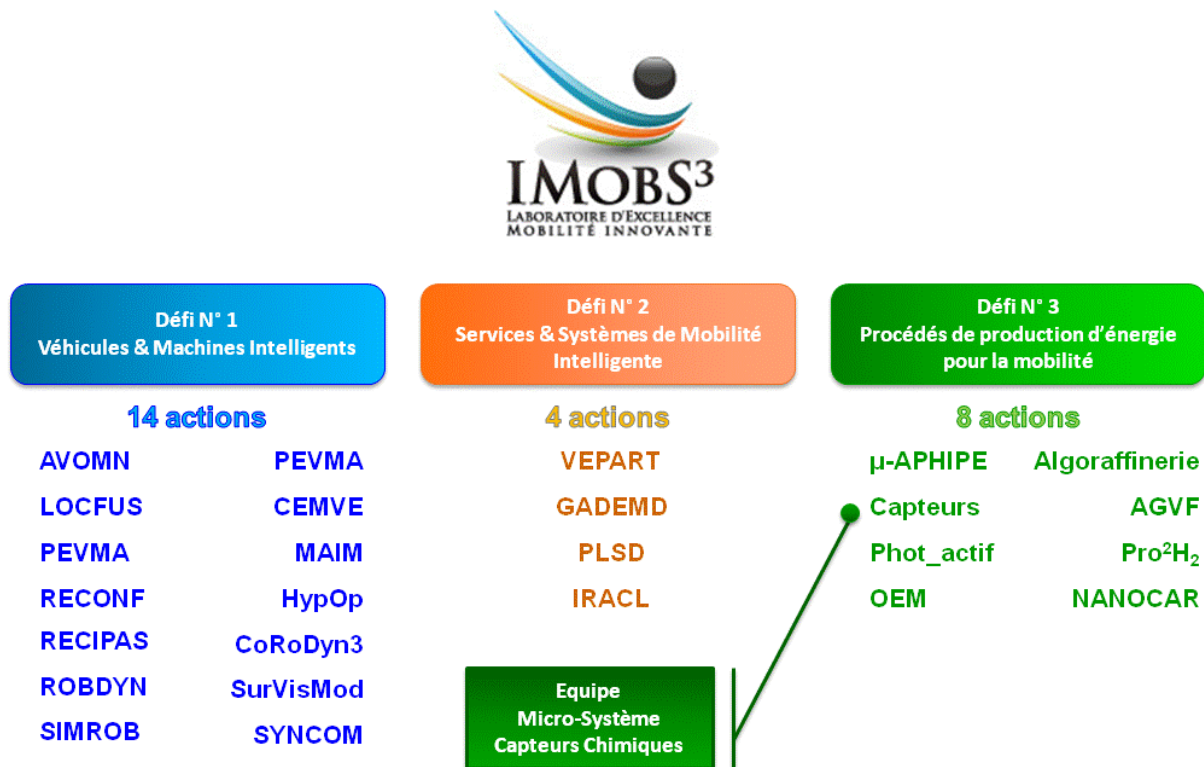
IMOBS$^3$
LABORATOIRE D'EXCELLENCE
MOBILITÉ INNOVANTE

Défi N° 1
Véhicules & Machines Intelligents

14 actions

AVOMN
LOCFUS
PEVMA
RECONF
RECIPAS
ROBDYN
SIMROB

PEVMA
CEMVE
MAIM
HypOp
CoRoDyn3
SurVisMod
SYNCOM

Défi N° 2
Services & Systèmes de Mobilité Intelligente

4 actions

VEPART
GADEMD
PLSD
IRACL

Equipe
Micro-Système
Capteurs Chimiques

Défi N° 3
Procédés de production d'énergie pour la mobilité

8 actions

µ-APHIPE
Capteurs
Phot_actif
OEM

Algoraffinerie
AGVF
Pro$^2$H$_2$
NANOCAR